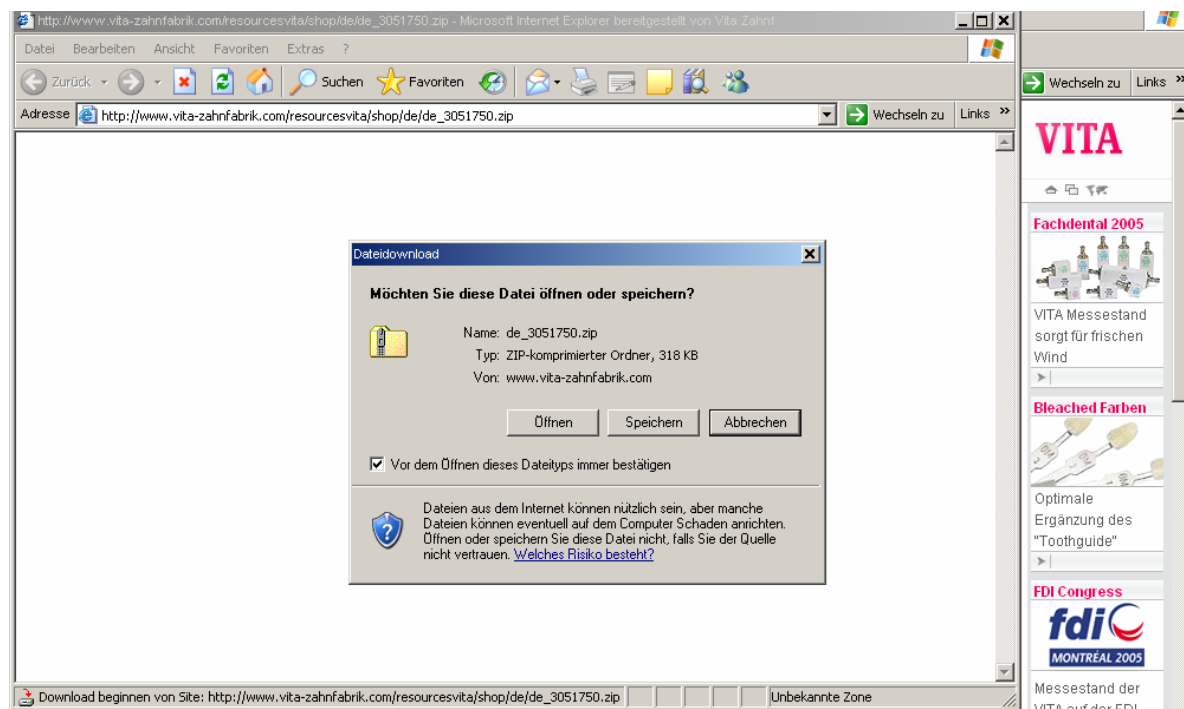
http://wwww.vita-zahnfabrik.com/resourcesvita/shop/de/de_3051750.zip - Microsoft Internet Explorer bereitgestellt von Vita Zahnf

Datei Bearbeiten Ansicht Favoriten Extras ?

Zurück Suchen Favoriten

Adresse http://www.vita-zahnfabrik.com/resourcesvita/shop/de/de_3051750.zip Wechseln zu Links »

Wechseln zu Links »

Dateidownload

Möchten Sie diese Datei öffnen oder speichern?

Name: de_3051750.zip
Typ: ZIP-komprimierter Ordner, 318 KB
Von: www.vita-zahnfabrik.com

Öffnen Speichern Abbrechen

Vor dem Öffnen dieses Dateityps immer bestätigen

Dateien aus dem Internet können nützlich sein, aber manche Dateien können eventuell auf dem Computer Schaden anrichten. Öffnen oder speichern Sie diese Datei nicht, falls Sie der Quelle nicht vertrauen. Welches Risiko besteht?

VITA

Fachdental 2005

VITA Messestand sorgt für frischen Wind

Bleached Farben

Optimale Ergänzung des "Toothguide"

FDI Congress

fdi

MONTRÉAL 2005

Messestand der VITA auf der FDI

Download beginnen von Site: http://www.vita-zahnfabrik.com/resourcesvita/shop/de/de_3051750.zip

Unbekannte Zone